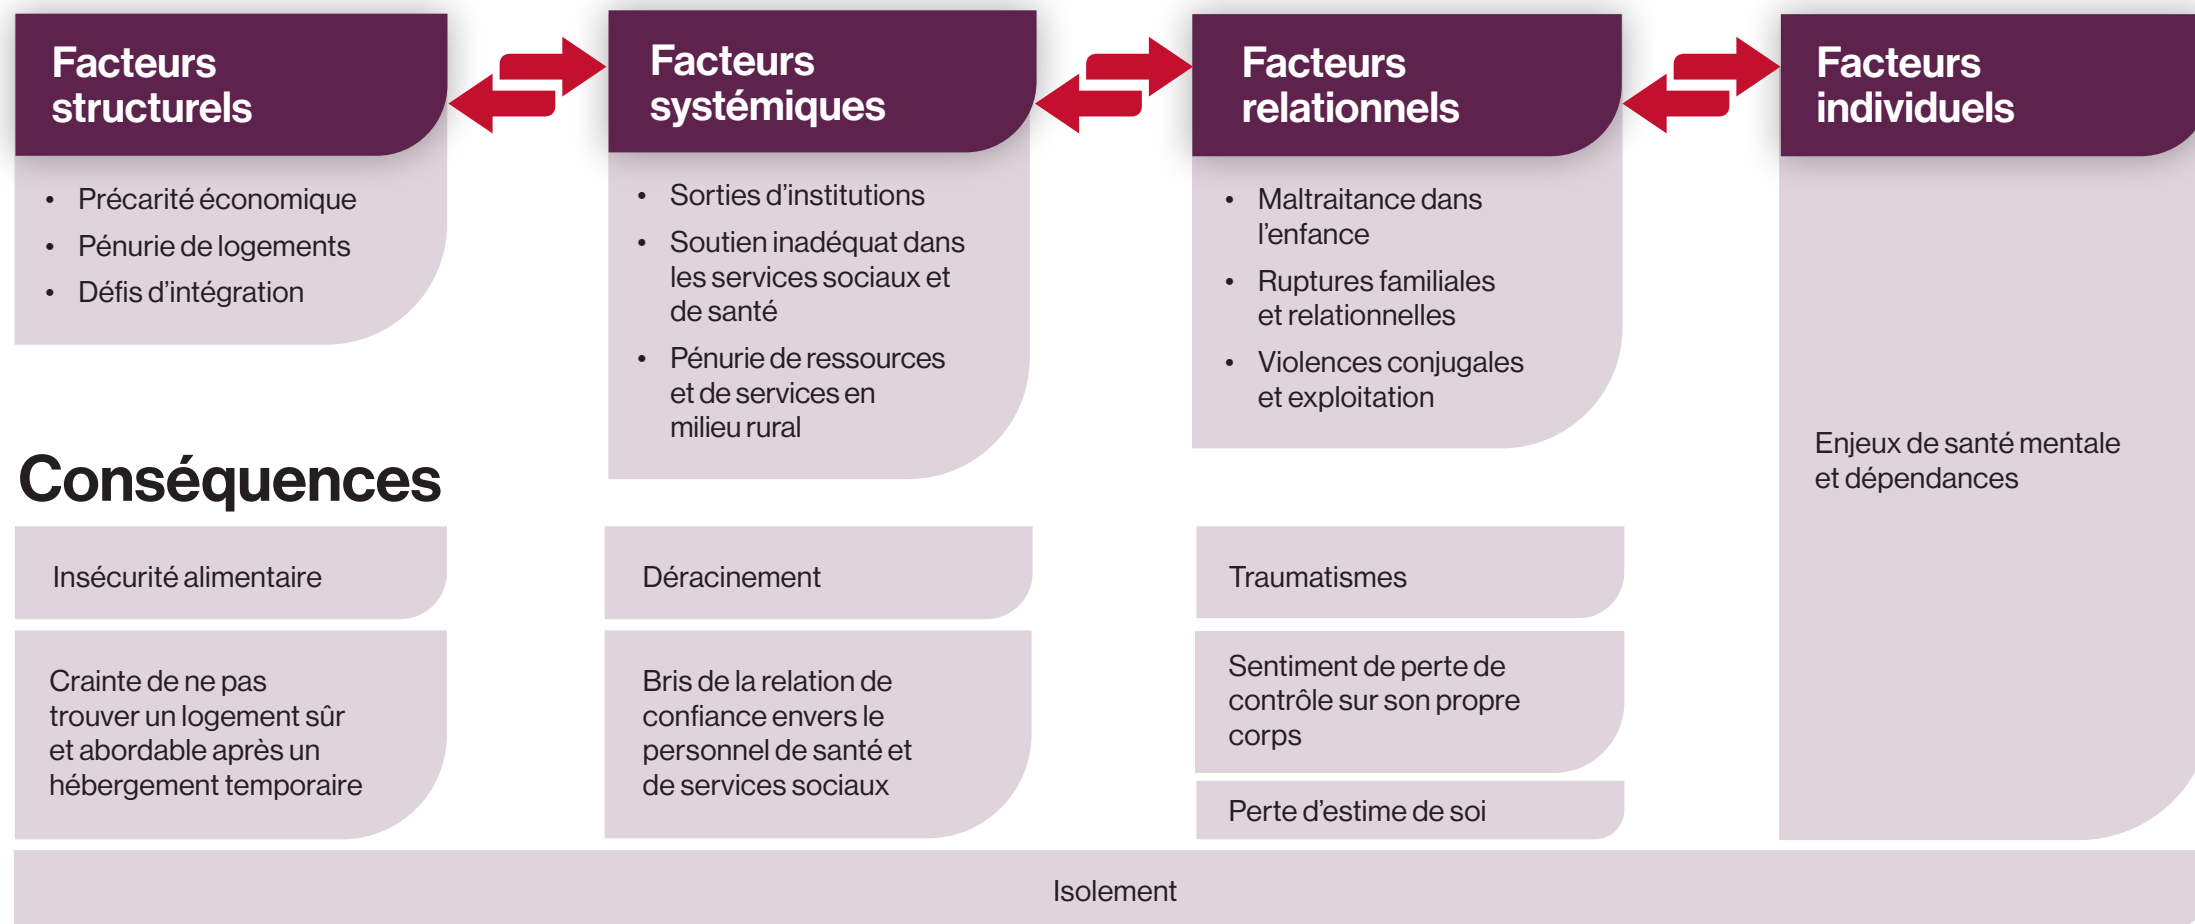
Facteurs structurels

- Précarité économique
- Pénurie de logements
- Défis d'intégration

Facteurs systémiques

- Sorties d'institutions
- Soutien inadéquat dans les services sociaux et de santé
- Pénurie de ressources et de services en milieu rural

Facteurs relationnels

- Maltraitance dans l'enfance
- Ruptures familiales et relationnelles
- Violences conjugales et exploitation

Facteurs individuels

Enjeux de santé mentale et dépendances

Conséquences

Insécurité alimentaire

Crainte de ne pas trouver un logement sûr et abordable après un hébergement temporaire

Déracinement

Bris de la relation de confiance envers le personnel de santé et de services sociaux

Traumatismes

Sentiment de perte de contrôle sur son propre corps

Perte d'estime de soi

Isolement